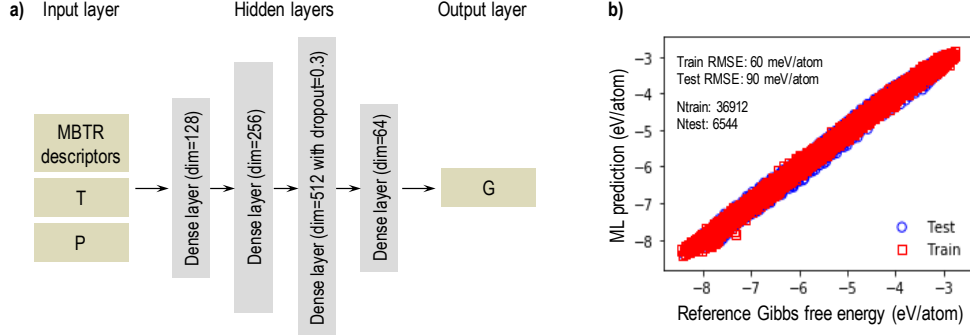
a) Input layer

Hidden layers

Output layer

MBTR descriptors

T

P

Dense layer (dim=128)

Dense layer (dim=256)

Dense layer (dim=512 with dropout=0.3)

Dense layer (dim=64)

G

b)

Train RMSE: 60 meV/atom
Test RMSE: 90 meV/atom

Ntrain: 36912
Ntest: 6544

Test
Train

ML prediction (eV/atom)

−3
−4
−5
−6
−7
−8

−8 −7 −6 −5 −4 −3

Reference Gibbs free energy (eV/atom)